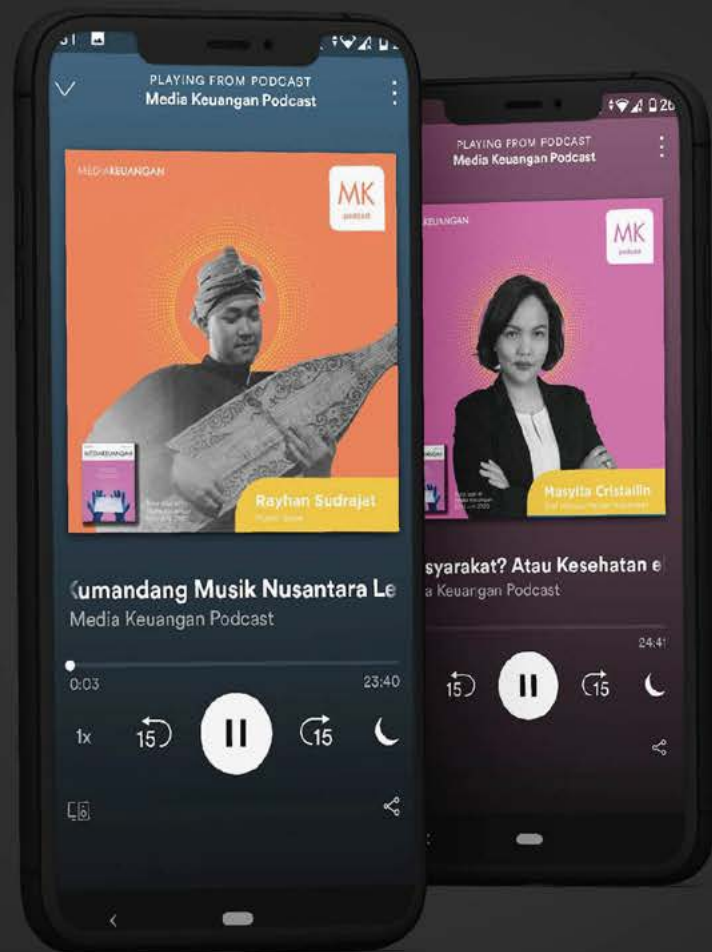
PLAYING FROM PODCAST
Media Keuangan Podcast

MEDIAKEUANGAN

MK
podcast

MEDIAKEUANGAN

Rayhan Sudrajat
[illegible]

Kumandang Musik Nusantara Le
Media Keuangan Podcast

0:03
23:40

1x
15
15

PLAYING FROM PODCAST
Media Keuangan Podcast

KEUANGAN

MK
podcast

Masyita Crystallin
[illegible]

syarakat? Atau Kesehatan e
a Keuangan Podcast

24:4

15
15